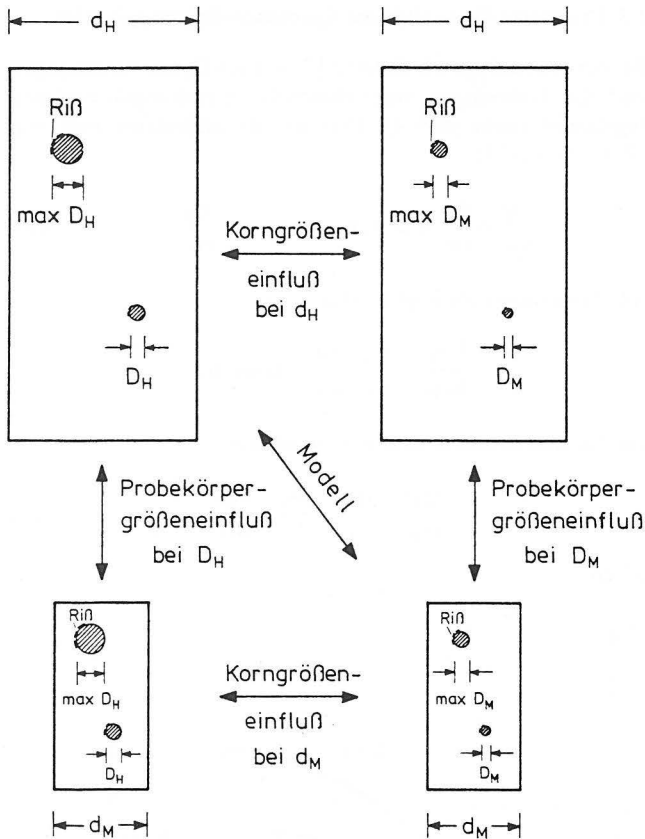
$d_H$

$d_H$

Riß

max $D_H$

$D_H$

Riß

max $D_M$

$D_M$

Korngrößeneinfluß bei $d_H$

Modell

Probekörpergrößeneinfluß bei $D_H$

Probekörpergrößeneinfluß bei $D_M$

Riß

max $D_H$

$D_H$

Korngrößeneinfluß bei $d_M$

Riß

max $D_M$

$D_M$

$d_M$

$d_M$